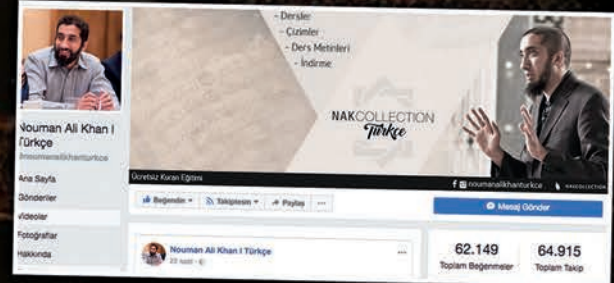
- Dersler
- Çizimler
- Ders Metinleri
- İndirme

NAKCOLLECTION
Türkçe

Nouman Ali Khan | Türkçe
@noumanalikhanturkce

Ücretsiz Kuran Eğitimi

f @ noumanalikhanturkce

NAKCOLLECTION

Ana Sayfa
Gönderiler
Videolar
Fotoğraflar
Hakkında

Beğendin
Takiptesin
Paylaş
...

Mesaj Gönder

Nouman Ali Khan | Türkçe
22 saat

62.149
Toplam Beğenmeler

64.915
Toplam Takip